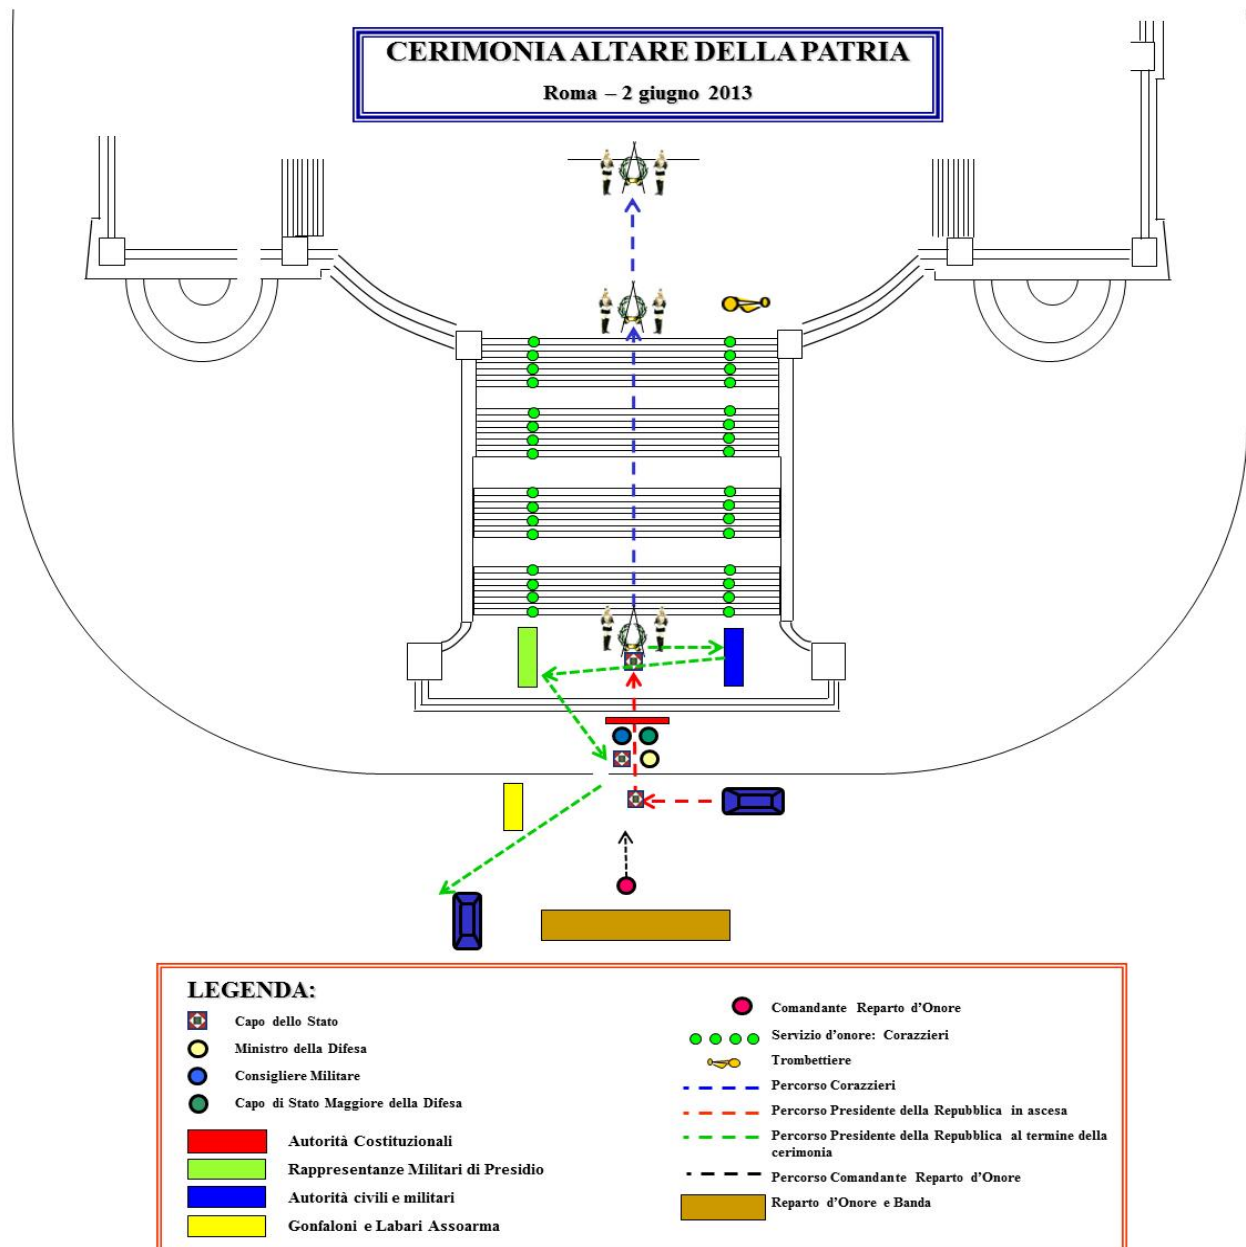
CERIMONIA ALTARE DELLA PATRIA
Roma – 2 giugno 2013

LEGENDA:
Capo dello Stato
Ministro della Difesa
Consigliere Militare
Capo di Stato Maggiore della Difesa
Autorità Costituzionali
Rappresentanze Militari di Presidio
Autorità civili e militari
Gonfaloni e Labari Assoarma

Comandante Reparto d'Onore
Servizio d'onore: Corazzieri
Trombettiere
Percorso Corazzieri
Percorso Presidente della Repubblica in ascesa
Percorso Presidente della Repubblica al termine della cerimonia
Percorso Comandante Reparto d'Onore
Reparto d'Onore e Banda